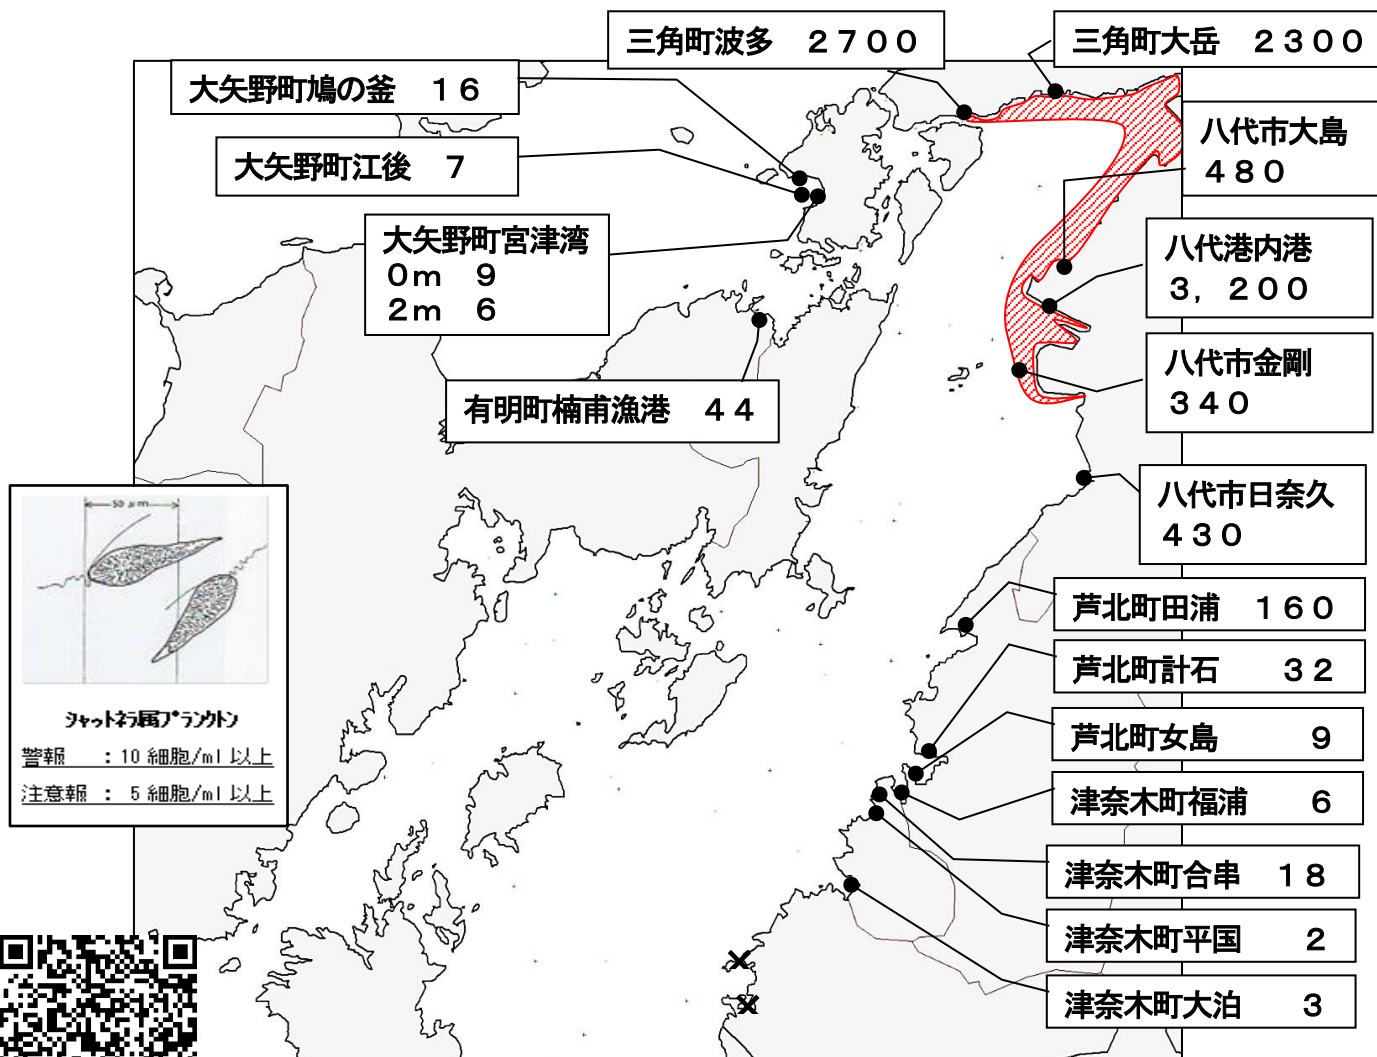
三角町波多　２７００

三角町大岳　２３００

大矢野町鳩の釜　１６

大矢野町江後　７

八代市大島
４８０

大矢野町宮津湾
０m　９
２m　６

八代港内港
３，２００

有明町楠甫漁港　４４

八代市金剛
３４０

八代市日奈久
４３０

50 μm

シャットネラ属プランクトン
警報　：10 細胞/ml 以上
注意報　：5 細胞/ml 以上

芦北町田浦　１６０

芦北町計石　３２

芦北町女島　９

津奈木町福浦　６

津奈木町合串　１８

津奈木町平国　２

津奈木町大泊　３